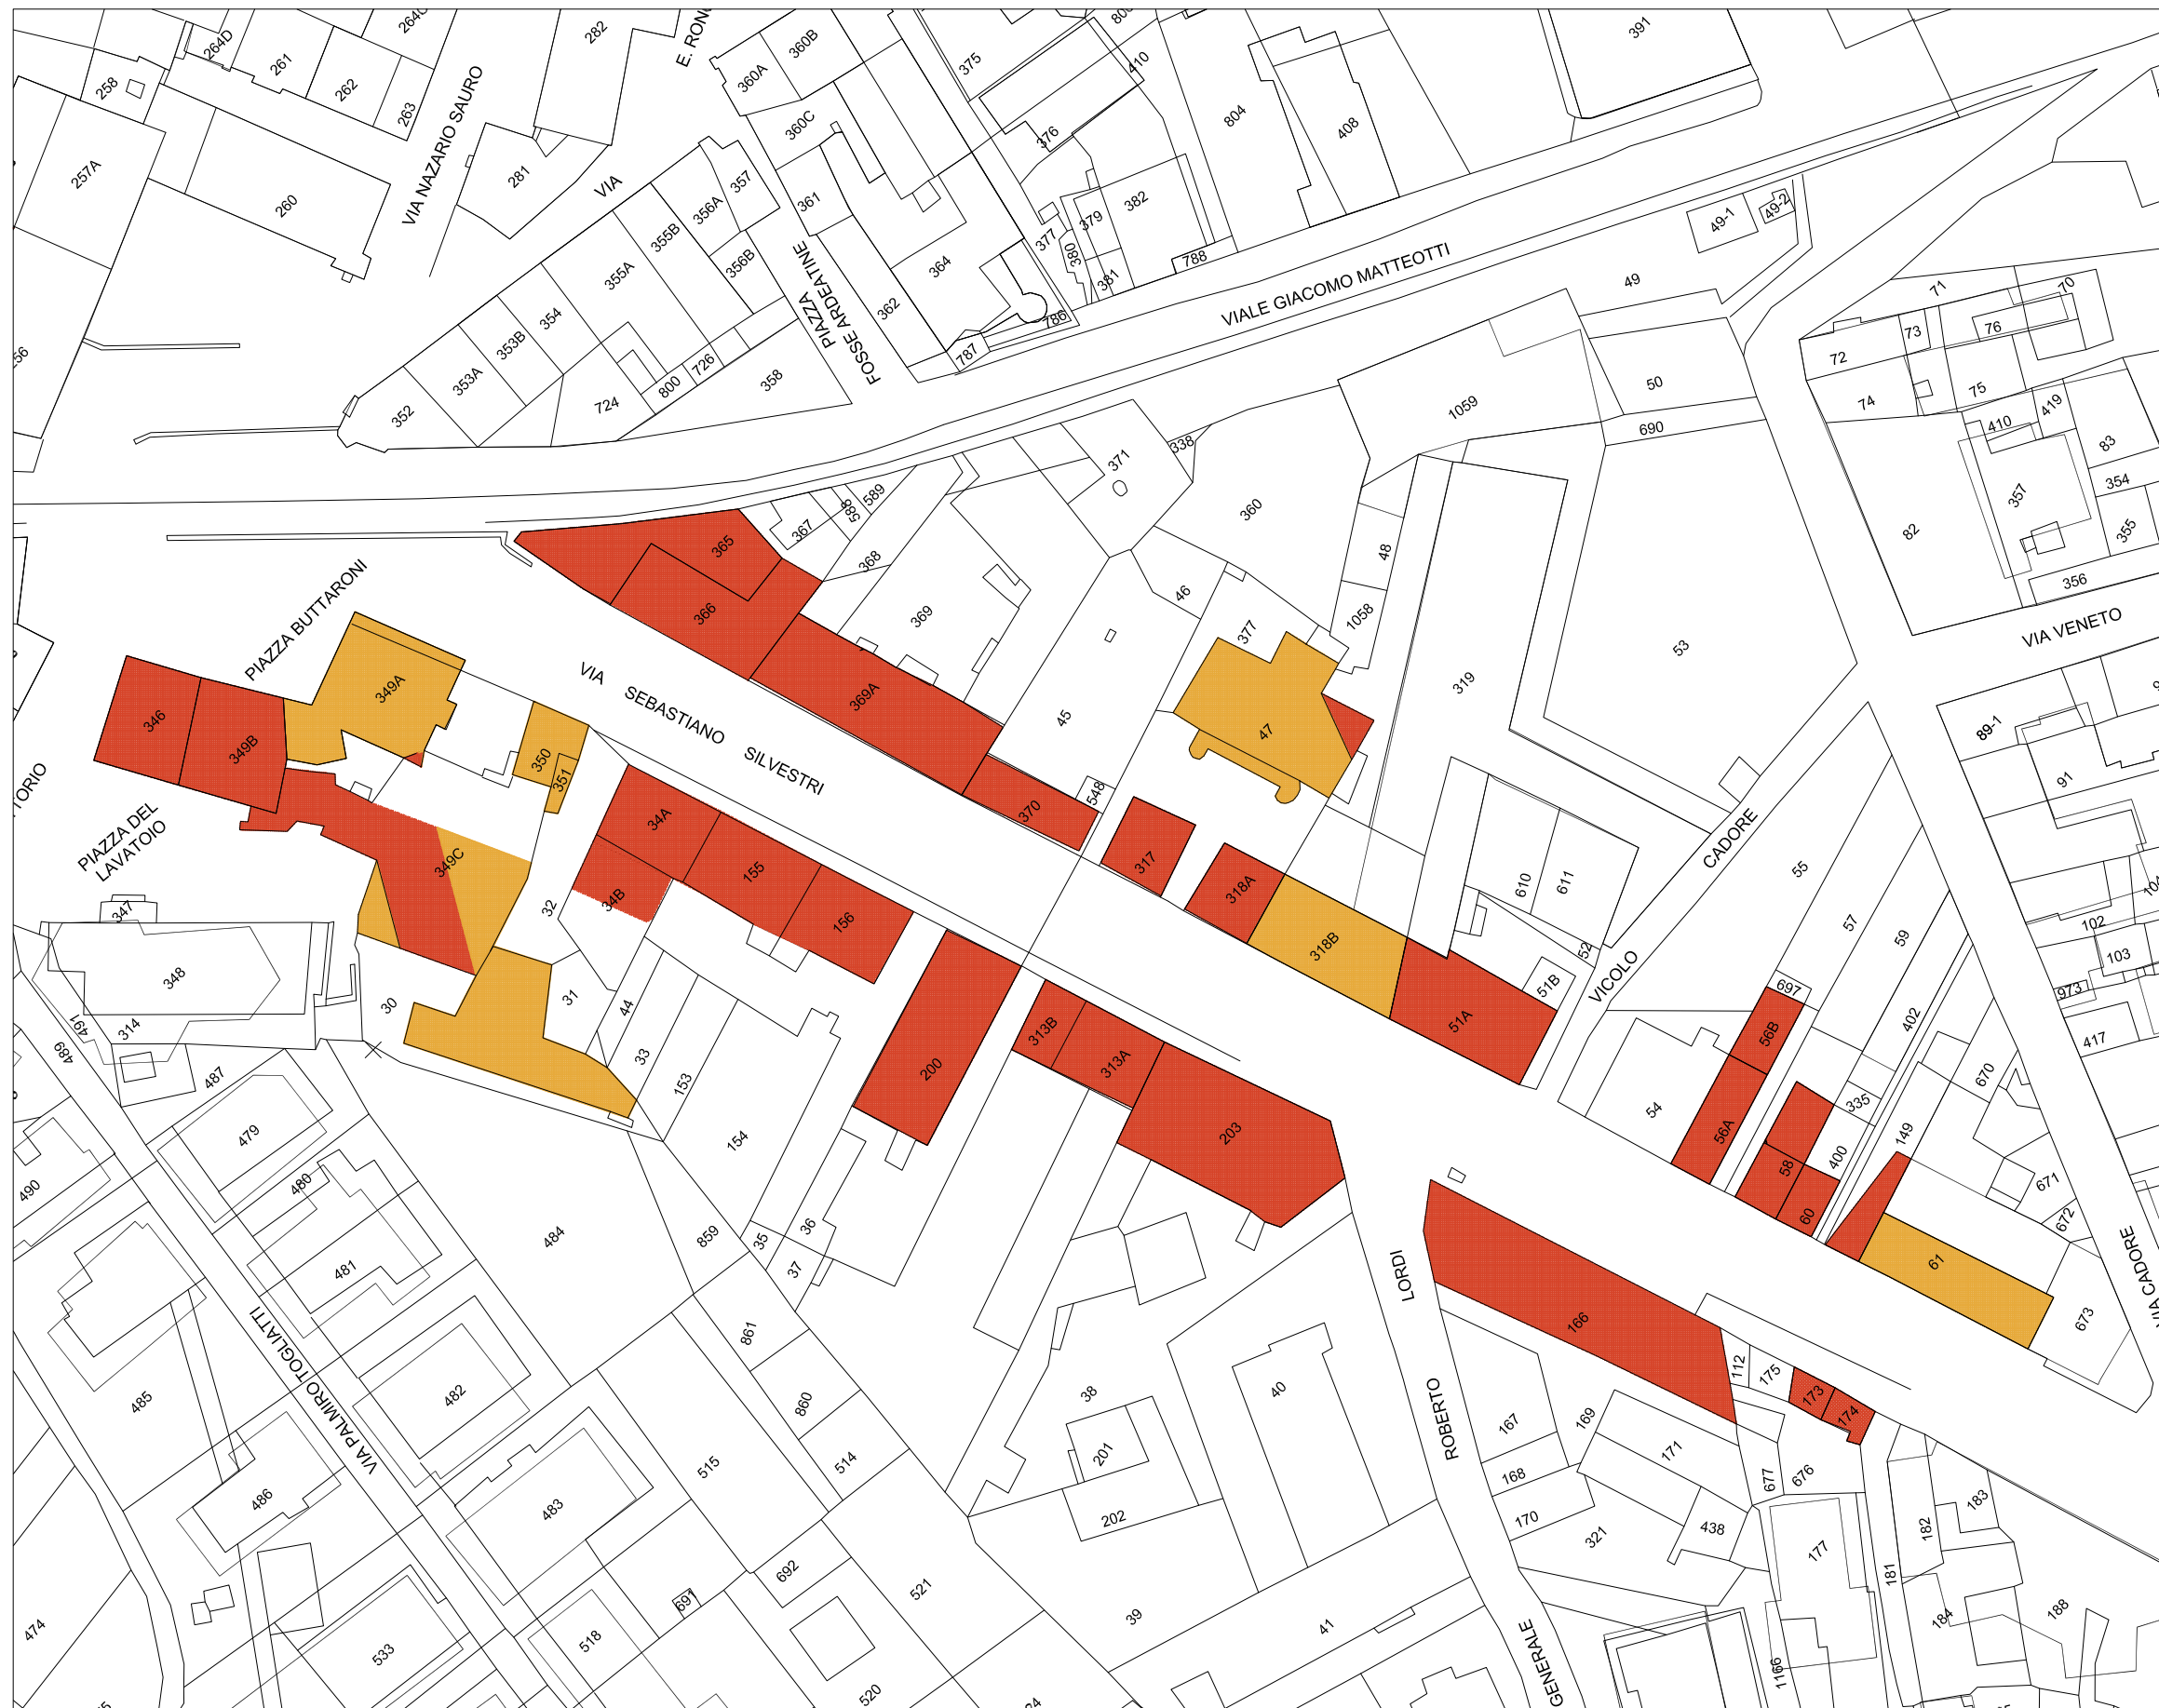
VIA NAZARIO SAURO
E. RON
VIA
PIAZZA FOSSE ARDEATINE
VIALE GIACOMO MATTEOTTI
PIAZZA BUTTARONI
VIA SEBASTIANO SILVESTRI
PIAZZA DEL LAVATOIO
VICOLO CADORE
VIA VENETO
VIA CADORE
VIA PALMIRO TOGLIATTI
ROBERTO LORDI
GENERALE

264D 264 261 262 263 258 257A 260 282 281 360A 360B 360C 361 375 376 410 804 408 391 377 380 379 381 382 788 786 787 364 362 357 356A 355B 355A 356B 354 353B 353A 352 724 800 726 358 49-1 49-2 49 71 70 73 76 72 74 75 50 690 1059 410 419 83 357 354 355 356 82 371 338 360 367 585 589 365 366 368 369 369A 46 377 1058 48 319 53 45 47 548 370 346 349B 349A 350 351 349C 34A 34B 155 156 317 318A 318B 610 611 52 51B 51A 55 57 59 402 89-1 91 102 103 104 973 417 670 671 672 673 347 348 32 31 30 44 33 153 154 200 313B 313A 203 697 56B 54 56A 335 400 149 58 60 61 314 491 489 487 479 490 480 481 484 859 35 36 37 166 112 175 173 174 485 482 861 860 515 514 486 483 38 201 202 40 167 169 171 168 170 321 438 677 676 177 183 182 181 474 533 518 691 692 521 520 39 41 24 1166 184 188